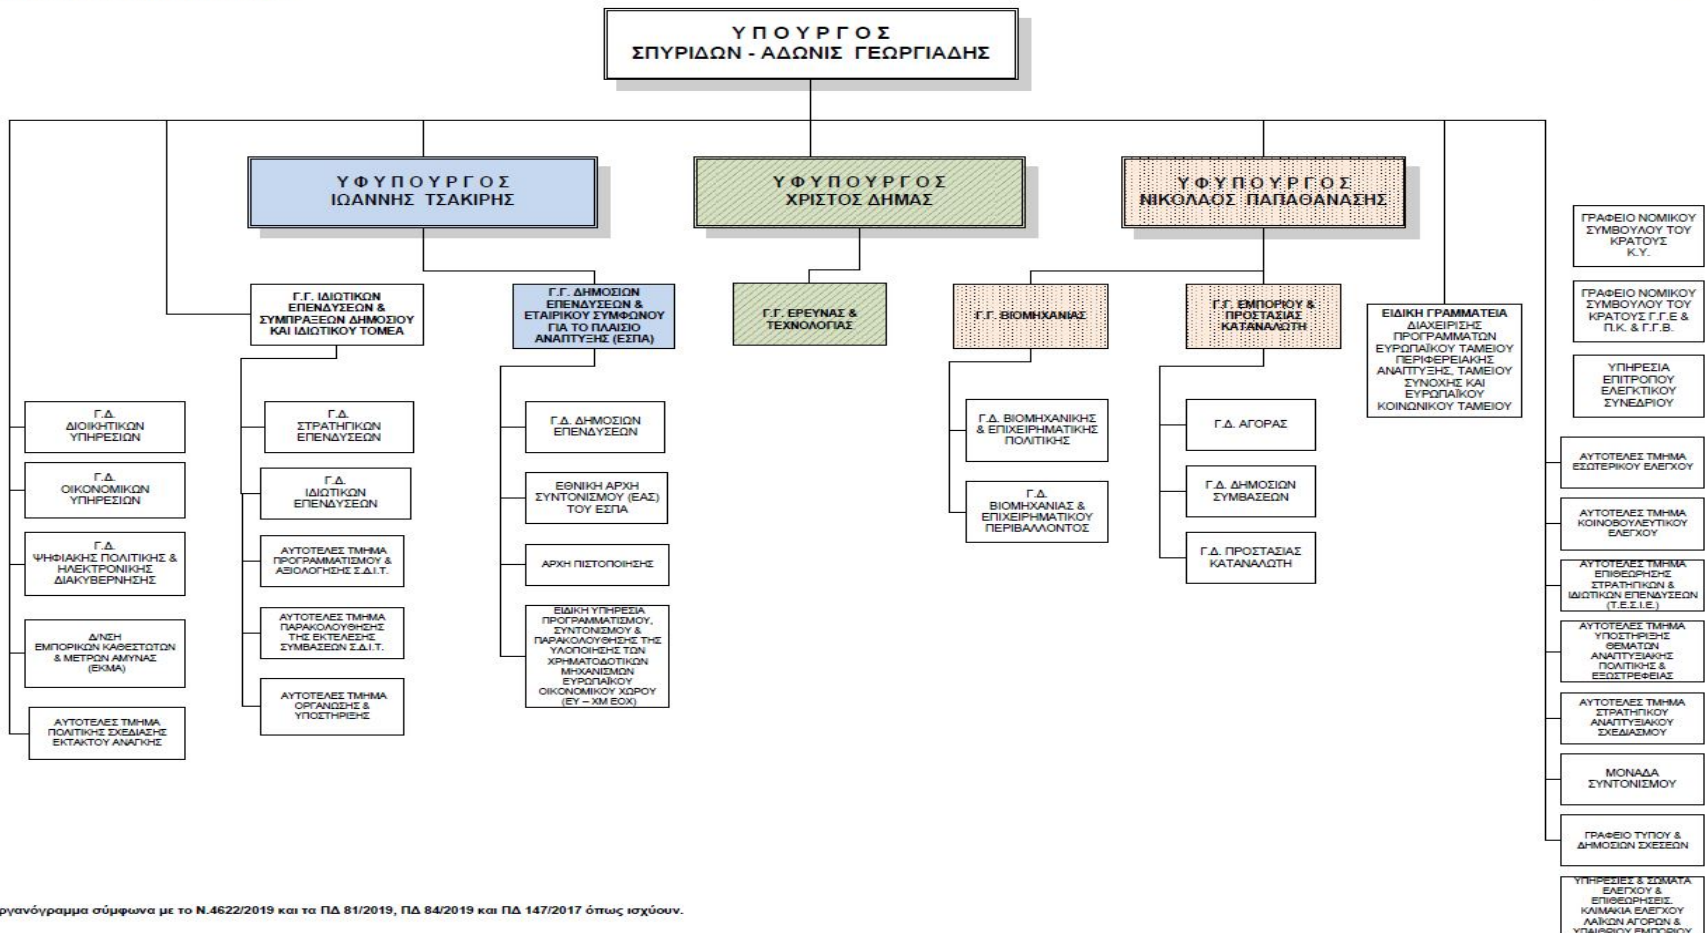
ΥΠΟΥΡΓΟΣ
ΣΠΥΡΙΔΩΝ - ΑΔΩΝΙΣ ΓΕΩΡΓΙΑΔΗΣ

ΥΦΥΠΟΥΡΓΟΣ
ΙΩΑΝΝΗΣ ΤΣΑΚΙΡΗΣ

ΥΦΥΠΟΥΡΓΟΣ
ΧΡΙΣΤΟΣ ΔΗΜΑΣ

ΥΦΥΠΟΥΡΓΟΣ
ΝΙΚΟΛΑΟΣ ΠΑΠΑΘΑΝΑΣΗΣ

ΓΡΑΦΕΙΟ ΝΟΜΙΚΟΥ ΣΥΜΒΟΥΛΟΥ ΤΟΥ ΚΡΑΤΟΥΣ Κ.Υ.

ΓΡΑΦΕΙΟ ΝΟΜΙΚΟΥ ΣΥΜΒΟΥΛΟΥ ΤΟΥ ΚΡΑΤΟΥΣ Γ.Γ.Ε & Π.Κ. & Γ.Γ.Β.

ΥΠΗΡΕΣΙΑ ΕΠΙΤΡΟΠΟΥ ΕΛΕΓΚΤΙΚΟΥ ΣΥΝΕΔΡΙΟΥ

Γ.Γ. ΙΔΙΩΤΙΚΩΝ ΕΠΕΝΔΥΣΕΩΝ & ΣΥΜΠΡΑΞΕΩΝ ΔΗΜΟΣΙΟΥ ΚΑΙ ΙΔΙΩΤΙΚΟΥ ΤΟΜΕΑ

Γ.Γ. ΔΗΜΟΣΙΩΝ ΕΠΕΝΔΥΣΕΩΝ & ΕΤΑΙΡΙΚΟΥ ΣΥΜΦΩΝΟΥ ΓΙΑ ΤΟ ΠΛΑΙΣΙΟ ΑΝΑΠΤΥΞΗΣ (ΕΣΠΑ)

Γ.Γ. ΕΡΕΥΝΑΣ & ΤΕΧΝΟΛΟΓΙΑΣ

Γ.Γ. ΒΙΟΜΗΧΑΝΙΑΣ

Γ.Γ. ΕΜΠΟΡΙΟΥ & ΠΡΟΣΤΑΣΙΑΣ ΚΑΤΑΝΑΛΩΤΗ

ΕΙΔΙΚΗ ΓΡΑΜΜΑΤΕΙΑ ΔΙΑΧΕΙΡΙΣΗΣ ΠΡΟΓΡΑΜΜΑΤΩΝ ΕΥΡΩΠΑΪΚΟΥ ΤΑΜΕΙΟΥ ΠΕΡΙΦΕΡΕΙΑΚΗΣ ΑΝΑΠΤΥΞΗΣ, ΤΑΜΕΙΟΥ ΣΥΝΟΧΗΣ ΚΑΙ ΕΥΡΩΠΑΪΚΟΥ ΚΟΙΝΩΝΙΚΟΥ ΤΑΜΕΙΟΥ

Γ.Δ. ΔΙΟΙΚΗΤΙΚΩΝ ΥΠΗΡΕΣΙΩΝ

Γ.Δ. ΟΙΚΟΝΟΜΙΚΩΝ ΥΠΗΡΕΣΙΩΝ

Γ.Δ. ΨΗΦΙΑΚΗΣ ΠΟΛΙΤΙΚΗΣ & ΗΛΕΚΤΡΟΝΙΚΗΣ ΔΙΑΚΥΒΕΡΝΗΣΗΣ

Δ/ΝΣΗ ΕΜΠΟΡΙΚΩΝ ΚΑΘΕΣΤΩΤΩΝ & ΜΕΤΡΩΝ ΑΜΥΝΑΣ (ΕΚΜΑ)

ΑΥΤΟΤΕΛΕΣ ΤΜΗΜΑ ΠΟΛΙΤΙΚΗΣ ΣΧΕΔΙΑΣΗΣ ΕΚΤΑΚΤΟΥ ΑΝΑΓΚΗΣ

Γ.Δ. ΣΤΡΑΤΗΓΙΚΩΝ ΕΠΕΝΔΥΣΕΩΝ

Γ.Δ. ΙΔΙΩΤΙΚΩΝ ΕΠΕΝΔΥΣΕΩΝ

ΑΥΤΟΤΕΛΕΣ ΤΜΗΜΑ ΠΡΟΓΡΑΜΜΑΤΙΣΜΟΥ & ΑΞΙΟΛΟΓΗΣΗΣ Σ.Δ.Ι.Τ.

ΑΥΤΟΤΕΛΕΣ ΤΜΗΜΑ ΠΑΡΑΚΟΛΟΥΘΗΣΗΣ ΤΗΣ ΕΚΤΕΛΕΣΗΣ ΣΥΜΒΑΣΕΩΝ Σ.Δ.Ι.Τ.

ΑΥΤΟΤΕΛΕΣ ΤΜΗΜΑ ΟΡΓΑΝΩΣΗΣ & ΥΠΟΣΤΗΡΙΞΗΣ

Γ.Δ. ΔΗΜΟΣΙΩΝ ΕΠΕΝΔΥΣΕΩΝ

ΕΘΝΙΚΗ ΑΡΧΗ ΣΥΝΤΟΝΙΣΜΟΥ (ΕΑΣ) ΤΟΥ ΕΣΠΑ

ΑΡΧΗ ΠΙΣΤΟΠΟΙΗΣΗΣ

ΕΙΔΙΚΗ ΥΠΗΡΕΣΙΑ ΠΡΟΓΡΑΜΜΑΤΙΣΜΟΥ, ΣΥΝΤΟΝΙΣΜΟΥ & ΠΑΡΑΚΟΛΟΥΘΗΣΗΣ ΤΗΣ ΥΛΟΠΟΙΗΣΗΣ ΤΩΝ ΧΡΗΜΑΤΟΔΟΤΙΚΩΝ ΜΗΧΑΝΙΣΜΩΝ ΕΥΡΩΠΑΪΚΟΥ ΟΙΚΟΝΟΜΙΚΟΥ ΧΩΡΟΥ (ΕΥ – ΧΜ ΕΟΧ)

Γ.Δ. ΒΙΟΜΗΧΑΝΙΚΗΣ & ΕΠΙΧΕΙΡΗΜΑΤΙΚΗΣ ΠΟΛΙΤΙΚΗΣ

Γ.Δ. ΒΙΟΜΗΧΑΝΙΑΣ & ΕΠΙΧΕΙΡΗΜΑΤΙΚΟΥ ΠΕΡΙΒΑΛΛΟΝΤΟΣ

Γ.Δ. ΑΓΟΡΑΣ

Γ.Δ. ΔΗΜΟΣΙΩΝ ΣΥΜΒΑΣΕΩΝ

Γ.Δ. ΠΡΟΣΤΑΣΙΑΣ ΚΑΤΑΝΑΛΩΤΗ

ΑΥΤΟΤΕΛΕΣ ΤΜΗΜΑ ΕΣΩΤΕΡΙΚΟΥ ΕΛΕΓΧΟΥ

ΑΥΤΟΤΕΛΕΣ ΤΜΗΜΑ ΚΟΙΝΟΒΟΥΛΕΥΤΙΚΟΥ ΕΛΕΓΧΟΥ

ΑΥΤΟΤΕΛΕΣ ΤΜΗΜΑ ΕΠΙΘΕΩΡΗΣΗΣ ΣΤΡΑΤΗΓΙΚΩΝ & ΙΔΙΩΤΙΚΩΝ ΕΠΕΝΔΥΣΕΩΝ (Τ.Ε.Σ.Ι.Ε.)

ΑΥΤΟΤΕΛΕΣ ΤΜΗΜΑ ΥΠΟΣΤΗΡΙΞΗΣ ΘΕΜΑΤΩΝ ΑΝΑΠΤΥΞΙΑΚΗΣ ΠΟΛΙΤΙΚΗΣ & ΕΞΩΣΤΡΕΦΕΙΑΣ

ΑΥΤΟΤΕΛΕΣ ΤΜΗΜΑ ΣΤΡΑΤΗΓΙΚΟΥ ΑΝΑΠΤΥΞΙΑΚΟΥ ΣΧΕΔΙΑΣΜΟΥ

ΜΟΝΑΔΑ ΣΥΝΤΟΝΙΣΜΟΥ

ΓΡΑΦΕΙΟ ΤΥΠΟΥ & ΔΗΜΟΣΙΩΝ ΣΧΕΣΕΩΝ

ΥΠΗΡΕΣΙΕΣ & ΣΩΜΑΤΑ ΕΛΕΓΧΟΥ & ΕΠΙΘΕΩΡΗΣΕΙΣ. ΚΛΙΜΑΚΙΑ ΕΛΕΓΧΟΥ ΛΑΪΚΩΝ ΑΓΟΡΩΝ & ΥΠΑΙΘΡΙΟΥ ΕΜΠΟΡΙΟΥ

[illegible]ργανόγραμμα σύμφωνα με το Ν.4622/2019 και τα ΠΔ 81/2019, ΠΔ 84/2019 και ΠΔ 147/2017 όπως ισχύουν.